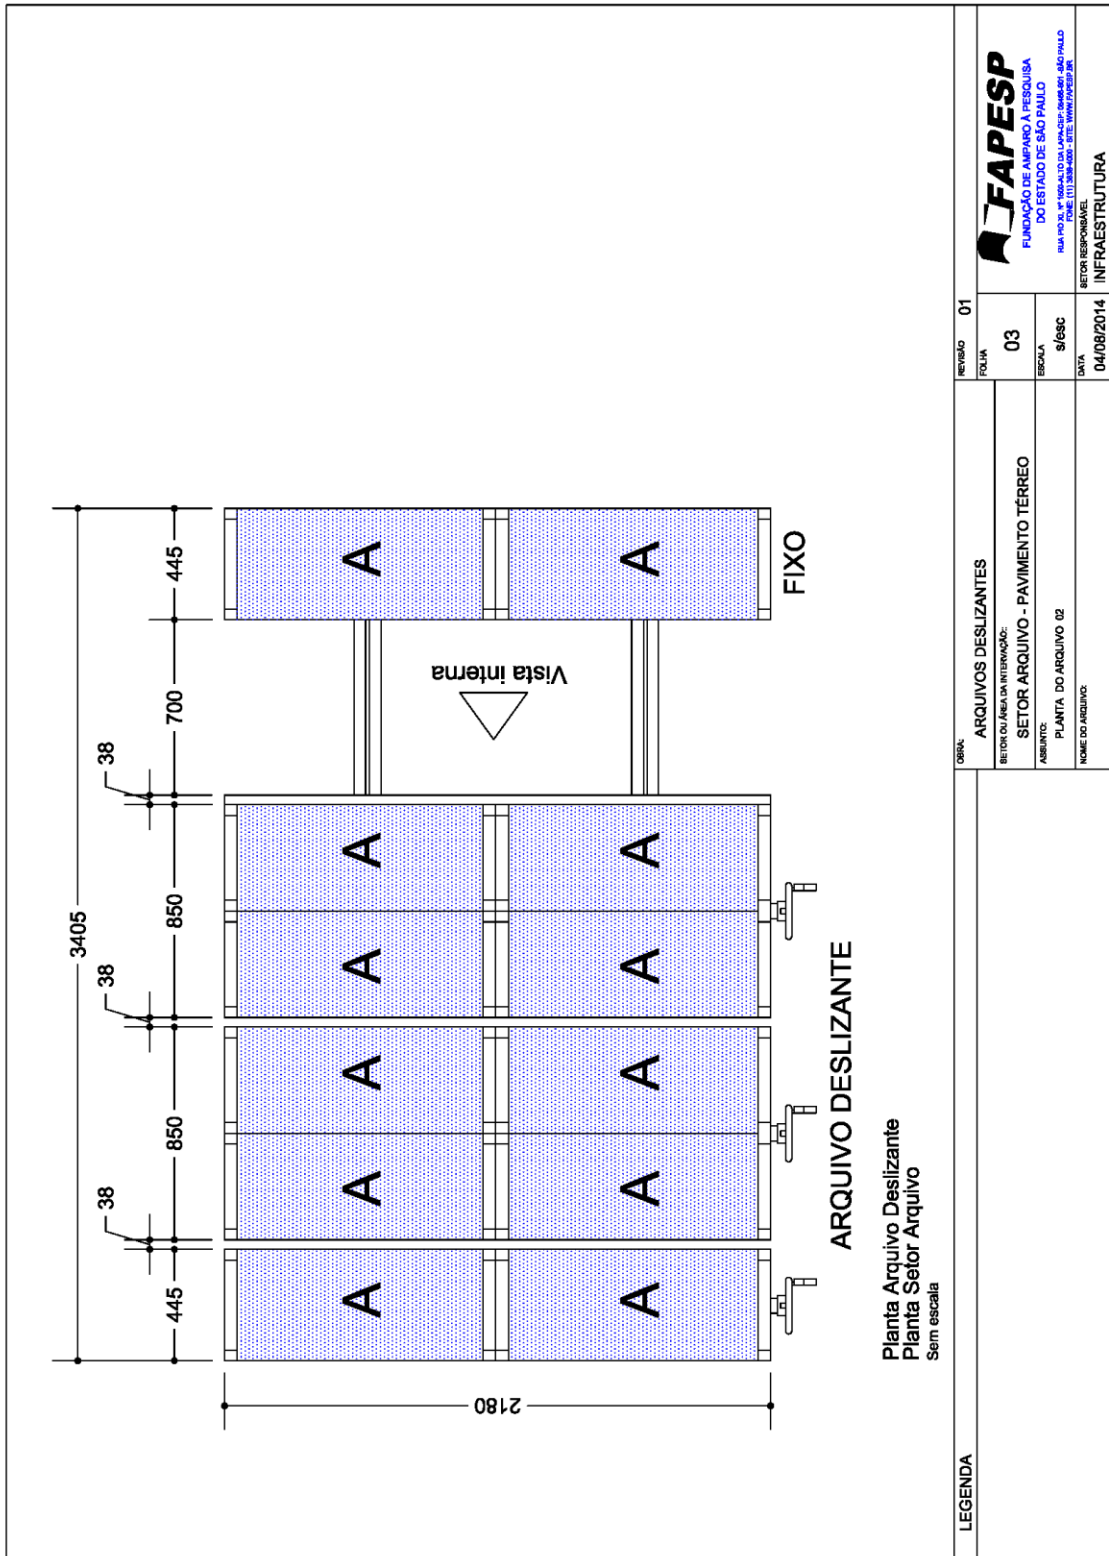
3405

445

38

850

38

850

38

700

445

A A A A A A

A A A A A A

Vista interna

FIXO

ARQUIVO DESLIZANTE

2180

Planta Arquivo Deslizante
Planta Setor Arquivo
Sem escala

LEGENDA

OBRA:
ARQUIVOS DESLIZANTES

SETOR OU ÁREA DA INTERVENÇÃO:
SETOR ARQUIVO - PAVIMENTO TÉRREO

ASSUNTO:
PLANTA DO ARQUIVO 02

NOME DO ARQUIVO:

REVISÃO
01

FOLHA
03

ESCALA
s/esc

DATA
04/08/2014

FAPESP
FUNDAÇÃO DE AMPARO À PESQUISA DO ESTADO DE SÃO PAULO
RUA PIO XI, Nº 1500-ALTO DA LAPA-CEP: 05468-901 -SÃO PAULO
FONE: (11) 3838-4000 - SITE: WWW.FAPESP.BR

SETOR RESPONSÁVEL
INFRAESTRUTURA